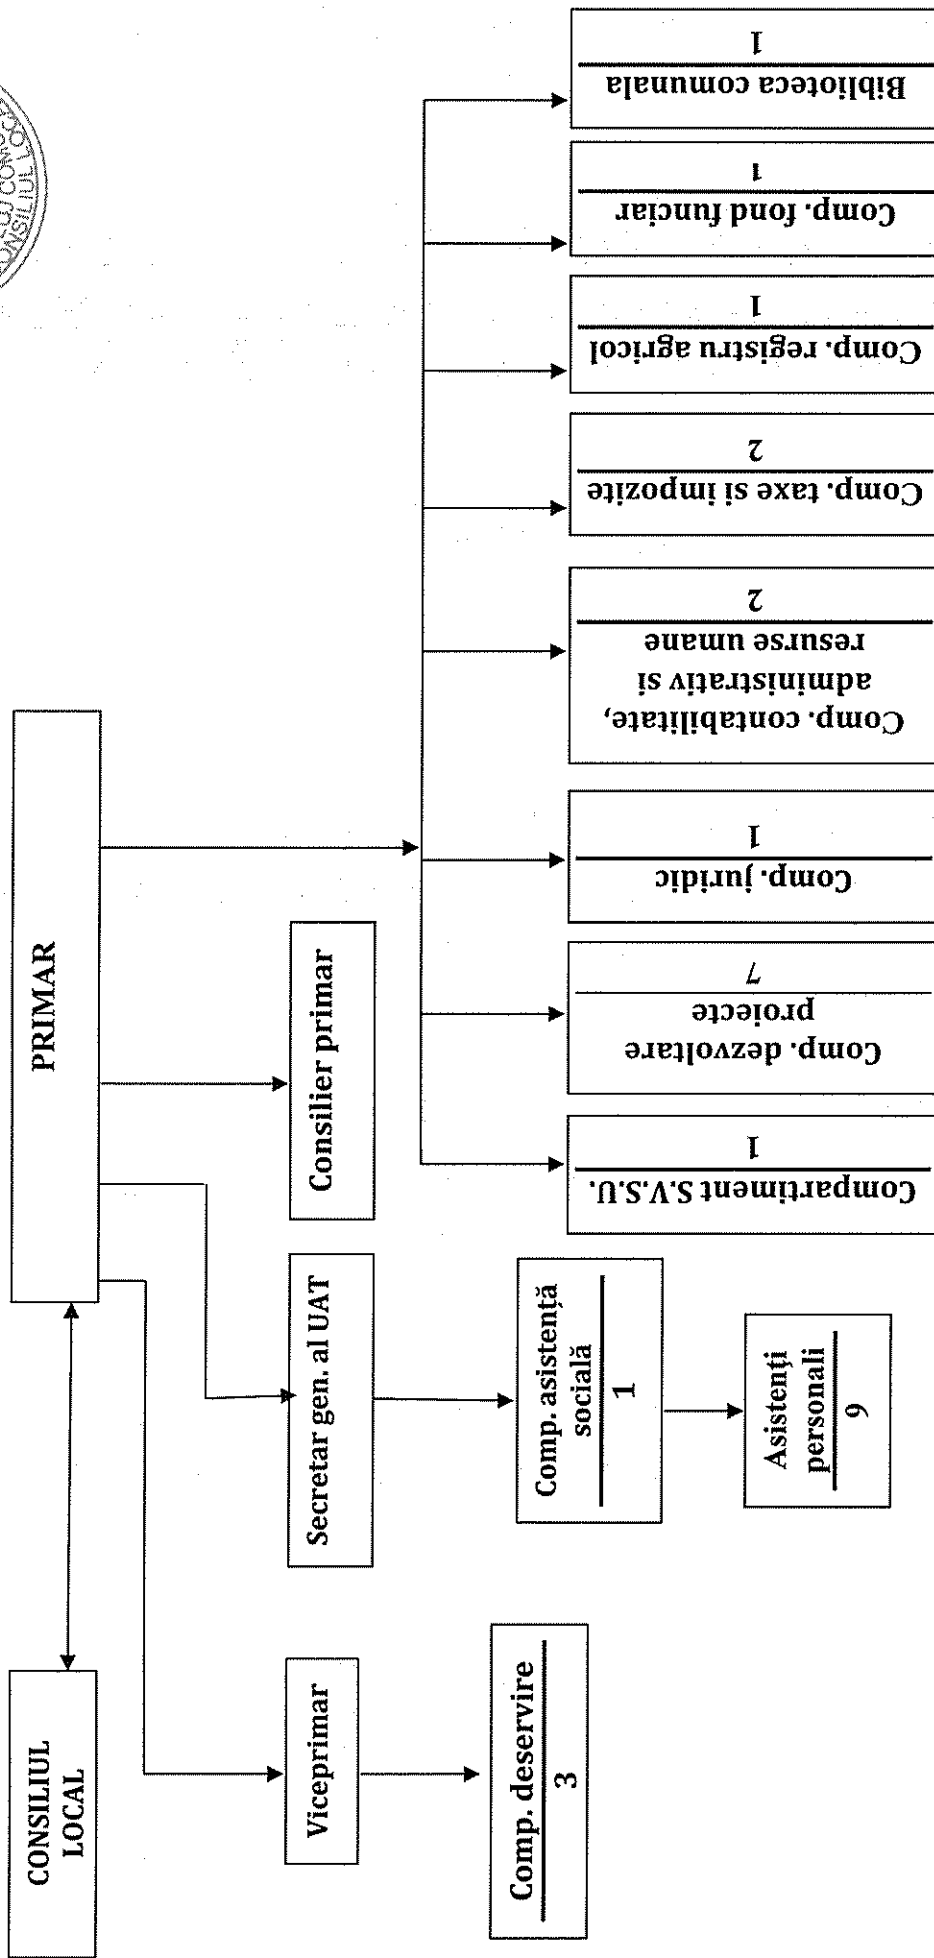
CONSILIUL LOCAL

PRIMAR

Viceprimar

Comp. deservire
3

Secretar gen. al UAT

Comp. asistență socială
1

Asistenți personali
9

Consilier primar

Compartiment S.V.S.U.
1

Comp. dezvoltare proiecte
7

Comp. juridic
1

Comp. contabilitate, administrativ si resurse umane
2

Comp. taxe si impozite
2

Comp. registru agricol
1

Comp. fond funciar
1

Biblioteca comunala
1